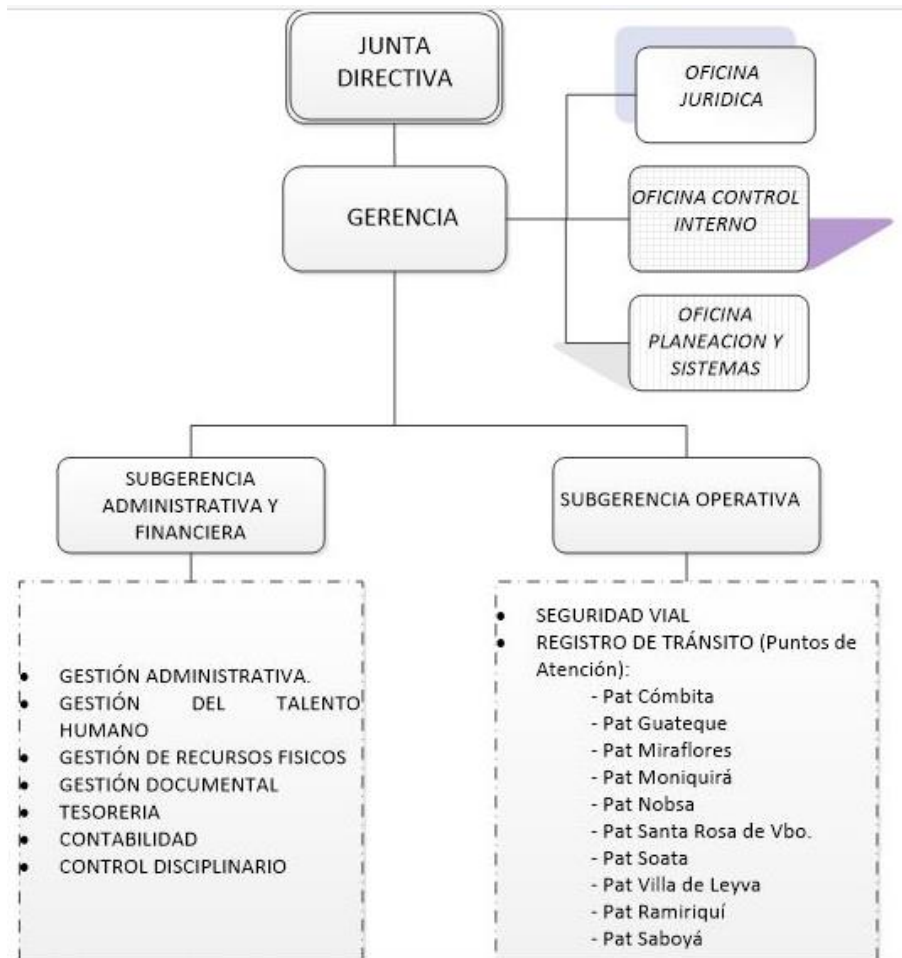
JUNTA DIRECTIVA

GERENCIA

OFICINA JURIDICA

OFICINA CONTROL INTERNO

OFICINA PLANEACION Y SISTEMAS

SUBGERENCIA ADMINISTRATIVA Y FINANCIERA

SUBGERENCIA OPERATIVA

- GESTIÓN ADMINISTRATIVA.
- GESTIÓN DEL TALENTO HUMANO
- GESTIÓN DE RECURSOS FISICOS
- GESTIÓN DOCUMENTAL
- TESORERIA
- CONTABILIDAD
- CONTROL DISCIPLINARIO

- SEGURIDAD VIAL
- REGISTRO DE TRÁNSITO (Puntos de Atención):
  - Pat Cómbita
  - Pat Guateque
  - Pat Miraflores
  - Pat Moniquirá
  - Pat Nobsa
  - Pat Santa Rosa de Vbo.
  - Pat Soata
  - Pat Villa de Leyva
  - Pat Ramiriquí
  - Pat Saboyá